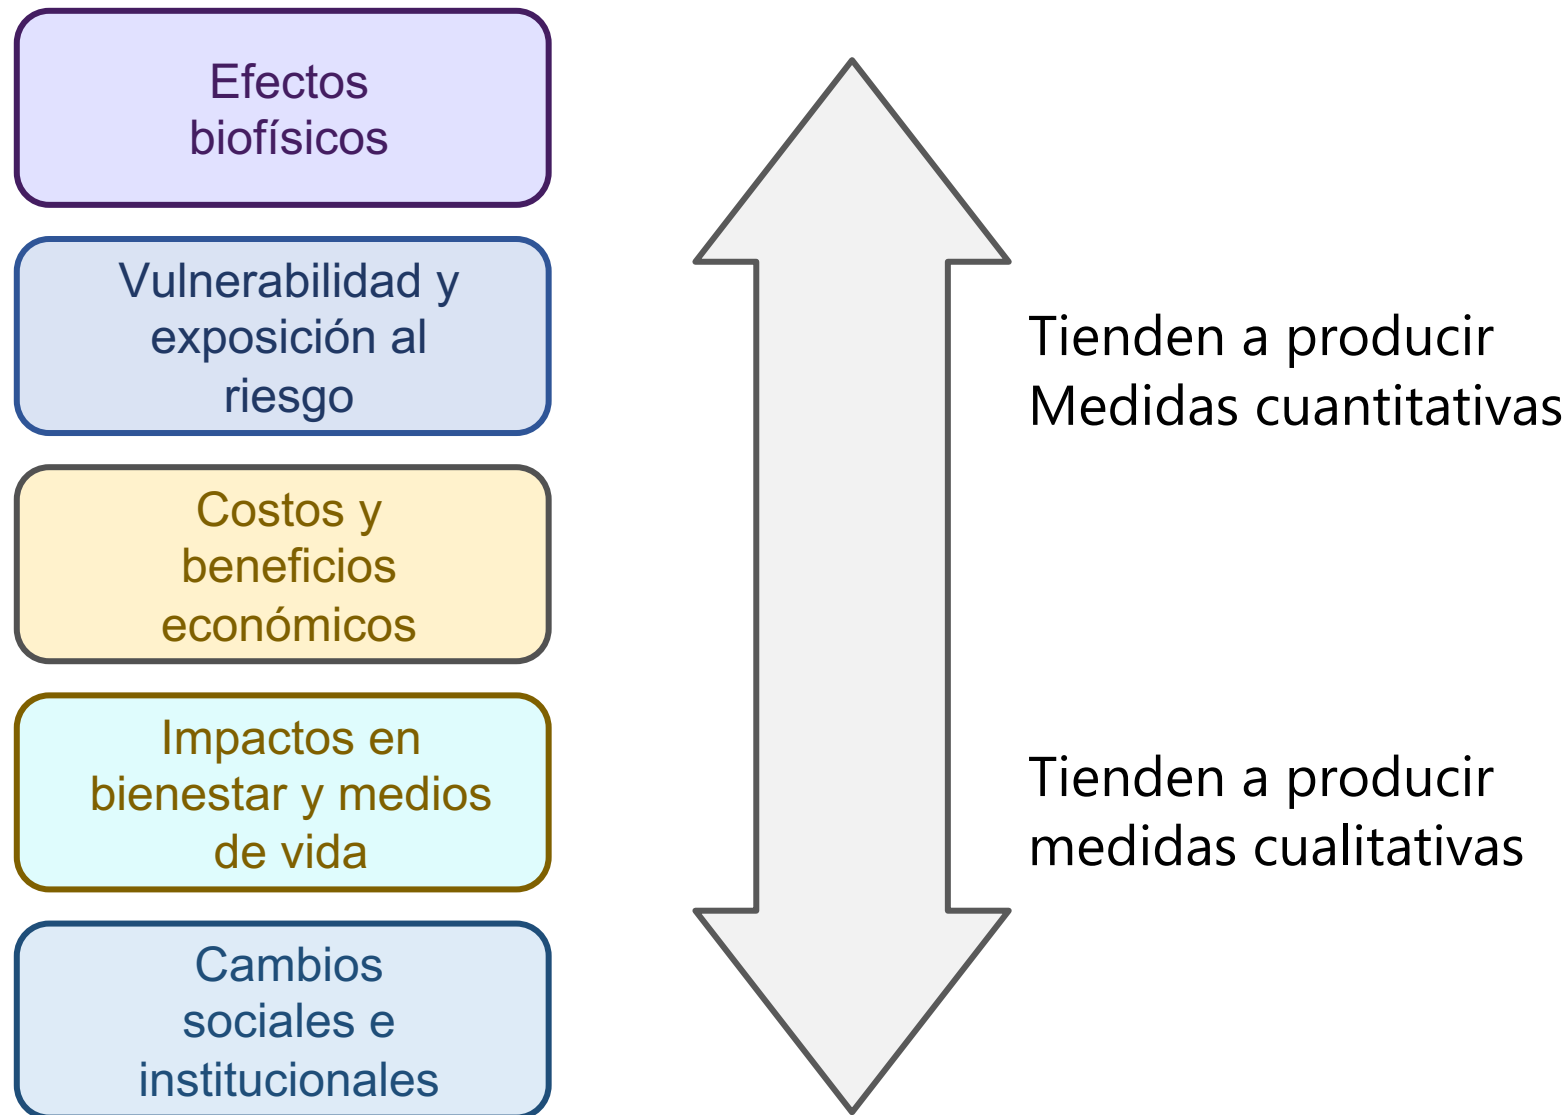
Efectos biofísicos

Vulnerabilidad y exposición al riesgo

Costos y beneficios económicos

Impactos en bienestar y medios de vida

Cambios sociales e institucionales

Tienden a producir Medidas cuantitativas

Tienden a producir medidas cualitativas